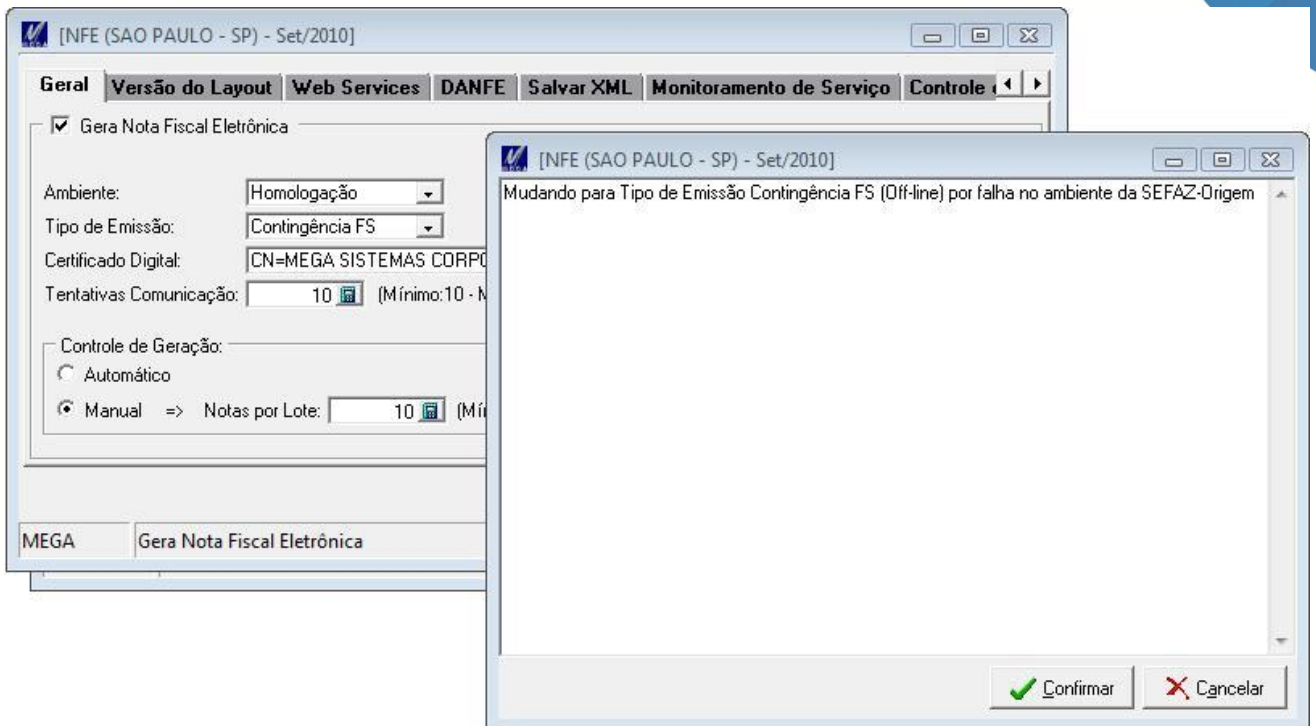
[NFE (SAO PAULO - SP) - Set/2010]

Geral | Versão do Layout | Web Services | DANFE | Salvar XML | Monitoramento de Serviço | Controle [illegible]

Gera Nota Fiscal Eletrônica

Ambiente: Homologação

Tipo de Emissão: Contingência FS

Certificado Digital: CN=MEGA SISTEMAS CORP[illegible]

Tentativas Comunicação: 10 (Mínimo:10 - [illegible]

Controle de Geração:

Automático

Manual => Notas por Lote: 10 (Mí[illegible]

MEGA | Gera Nota Fiscal Eletrônica

[NFE (SAO PAULO - SP) - Set/2010]

Mudando para Tipo de Emissão Contingência FS (Off-line) por falha no ambiente da SEFAZ-Origem

Confirmar

Cancelar